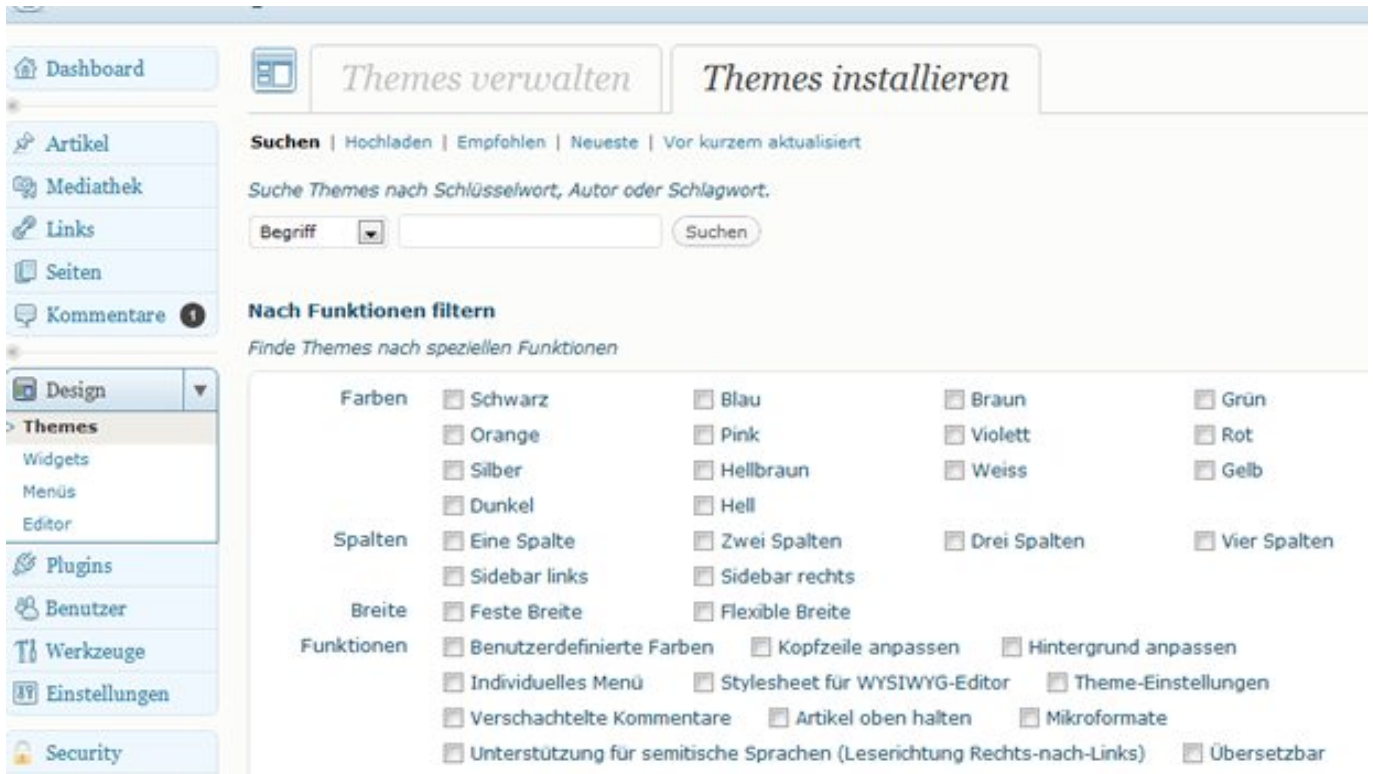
Dashboard

Artikel
Mediathek
Links
Seiten
Kommentare 1

Design
Themes
Widgets
Menüs
Editor
Plugins
Benutzer
Werkzeuge
Einstellungen

Security

Themes verwalten | Themes installieren

Suchen | Hochladen | Empfohlen | Neueste | Vor kurzem aktualisiert

Suche Themes nach Schlüsselwort, Autor oder Schlagwort.

Begriff [Suchen]

Nach Funktionen filtern

Finde Themes nach speziellen Funktionen

Farben: Schwarz, Blau, Braun, Grün, Orange, Pink, Violett, Rot, Silber, Hellbraun, Weiss, Gelb, Dunkel, Hell

Spalten: Eine Spalte, Zwei Spalten, Drei Spalten, Vier Spalten, Sidebar links, Sidebar rechts

Breite: Feste Breite, Flexible Breite

Funktionen: Benutzerdefinierte Farben, Kopfzeile anpassen, Hintergrund anpassen, Individuelles Menü, Stylesheet für WYSIWYG-Editor, Theme-Einstellungen, Verschachtelte Kommentare, Artikel oben halten, Mikroformate, Unterstützung für semitische Sprachen (Leserichtung Rechts-nach-Links), Übersetzbar